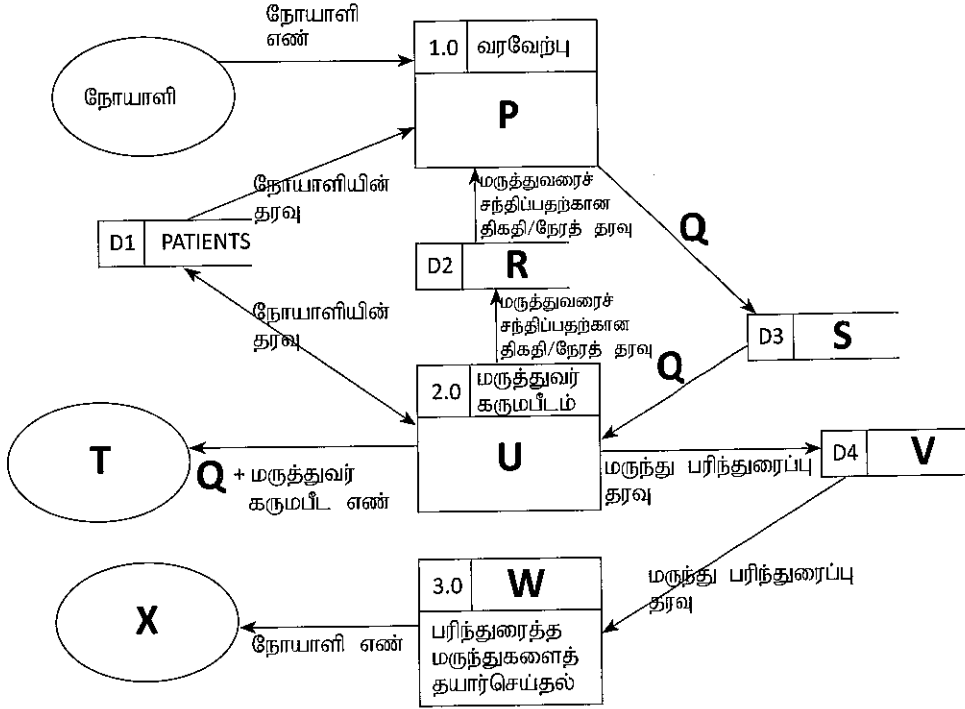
நோயாளி எண்

நோயாளி

1.0 வரவேற்பு

P

நோயாளியின் தரவு

D1 PATIENTS

மருத்துவரைச் சந்திப்பதற்கான திகதி/நேரத் தரவு

Q

D2 R

மருத்துவரைச் சந்திப்பதற்கான திகதி/நேரத் தரவு

நோயாளியின் தரவு

D3 S

Q

2.0 மருத்துவர் கருமபீடம்

U

T

Q + மருத்துவர் கருமபீட எண்

மருந்து பரிந்துரைப்பு தரவு

D4 V

மருந்து பரிந்துரைப்பு தரவு

3.0 W

பரிந்துரைத்த மருந்துகளைத் தயார்செய்தல்

X

நோயாளி எண்